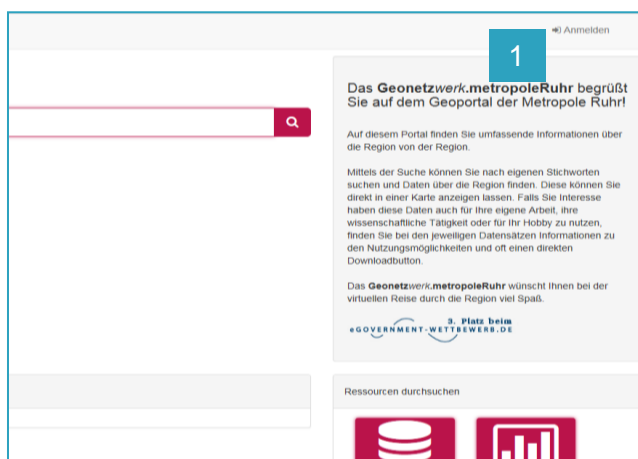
Anmelden

1

Das Geonetzwerk.metropoleRuhr begrüßt Sie auf dem Geoportal der Metropole Ruhr!

Auf diesem Portal finden Sie umfassende Informationen über die Region von der Region.

Mittels der Suche können Sie nach eigenen Stichworten suchen und Daten über die Region finden. Diese können Sie direkt in einer Karte anzeigen lassen. Falls Sie Interesse haben diese Daten auch für Ihre eigene Arbeit, ihre wissenschaftliche Tätigkeit oder für Ihr Hobby zu nutzen, finden Sie bei den jeweiligen Datensätzen Informationen zu den Nutzungsmöglichkeiten und oft einen direkten Downloadbutton.

Das Geonetzwerk.metropoleRuhr wünscht Ihnen bei der virtuellen Reise durch die Region viel Spaß.

3. Platz beim
eGOVERNMENT-WETTBEWERB.DE

Ressourcen durchsuchen